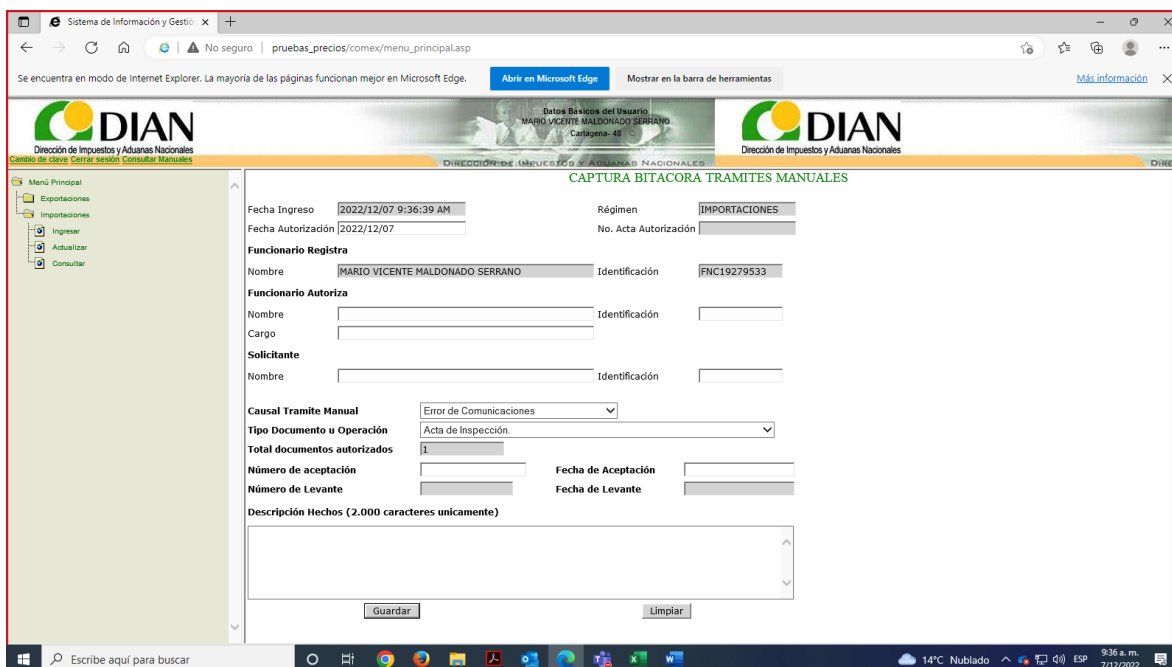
Sistema de Información y Gestió ×

No seguro | pruebas_precios/comex/menu_principal.asp

Se encuentra en modo de Internet Explorer. La mayoría de las páginas funcionan mejor en Microsoft Edge.
Abrir en Microsoft Edge
Mostrar en la barra de herramientas
Más información

DIAN
Dirección de Impuestos y Aduanas Nacionales
Cambio de clave Cerrar sesión Consultar Manuales

Datos Básicos del Usuario
MARIO VICENTE MALDONADO SERRANO
Cartagena- 48
DIRECCIÓN DE IMPUESTOS Y ADUANAS NACIONALES

DIAN
Dirección de Impuestos y Aduanas Nacionales

Menú Principal
Exportaciones
Importaciones
Ingresar
Actualizar
Consultar

CAPTURA BITACORA TRAMITES MANUALES

Fecha Ingreso 2022/12/07 9:36:39 AM
Régimen IMPORTACIONES
Fecha Autorización 2022/12/07
No. Acta Autorización

Funcionario Registra
Nombre MARIO VICENTE MALDONADO SERRANO
Identificación FNC19279533

Funcionario Autoriza
Nombre
Identificación
Cargo

Solicitante
Nombre
Identificación

Causal Tramite Manual Error de Comunicaciones
Tipo Documento u Operación Acta de Inspección.
Total documentos autorizados 1
Número de aceptación
Fecha de Aceptación
Número de Levante
Fecha de Levante

Descripción Hechos (2.000 caracteres unicamente)

Guardar
Limpiar

Escribe aquí para buscar
14°C Nublado ESP 9:36 a. m. 7/12/2022